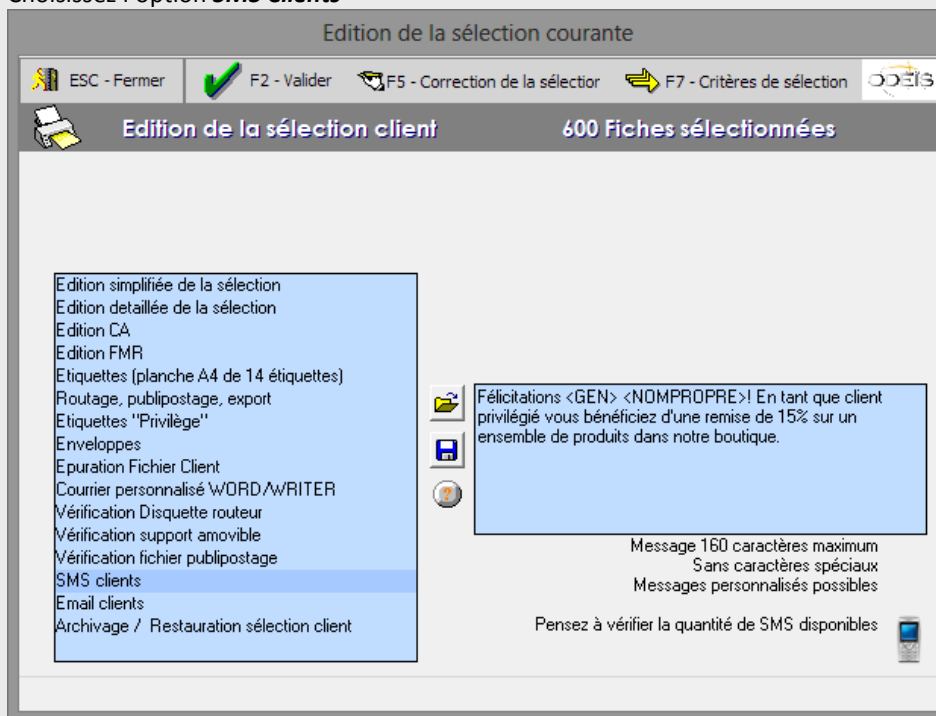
Choisissez l'option SMS Clients

Edition de la sélection courante

ESC - Fermer
F2 - Valider
F5 - Correction de la sélectior
F7 - Critères de sélection
ODEIS

Edition de la sélection client
600 Fiches sélectionnées

Edition simplifiée de la sélection
Edition detaillée de la sélection
Edition CA
Edition FMR
Etiquettes (planche A4 de 14 étiquettes)
Routage, publipostage, export
Etiquettes "Privilège"
Enveloppes
Epuration Fichier Client
Courrier personnalisé WORD/WRITER
Vérification Disquette routeur
Vérification support amovible
Vérification fichier publipostage
SMS clients
Email clients
Archivage / Restauration sélection client

Félicitations <GEN> <NOMPROPRE>! En tant que client privilégié vous bénéficiez d'une remise de 15% sur un ensemble de produits dans notre boutique.

Message 160 caractères maximum
Sans caractères spéciaux
Messages personnalisés possibles

Pensez à vérifier la quantité de SMS disponibles